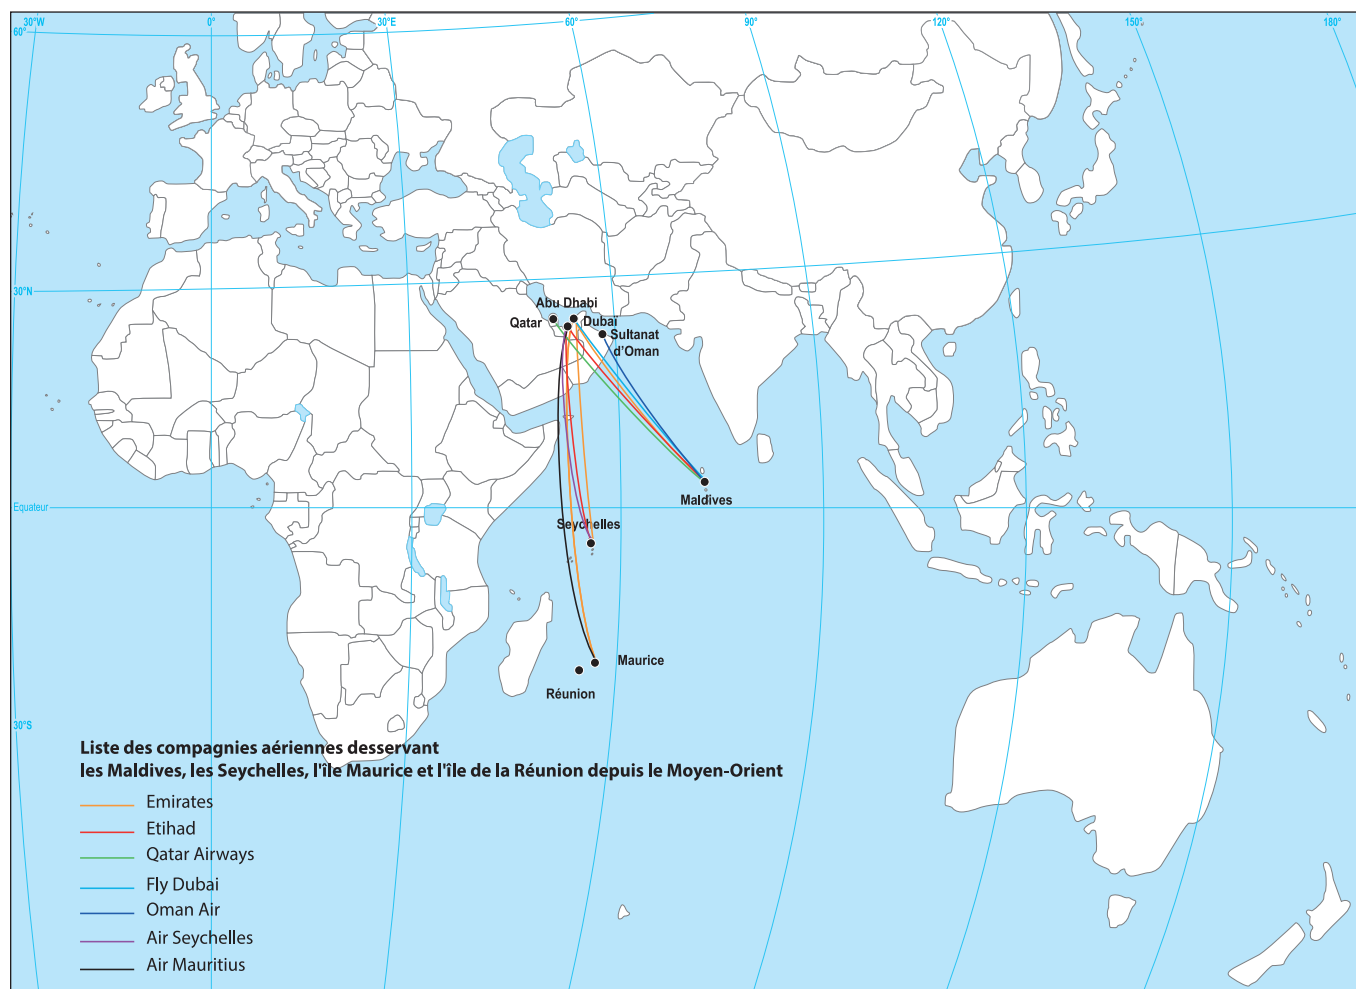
30°W 0° 30°E 60° 90° 120° 150° 180°

60°

30°N

Equateur

30°S

Abu Dhabi
Qatar
Dubai
Sultanat d'Oman
Maldives
Seychelles
Maurice
Réunion

Liste des compagnies aériennes desservant les Maldives, les Seychelles, l'île Maurice et l'île de la Réunion depuis le Moyen-Orient

Emirates
Etihad
Qatar Airways
Fly Dubai
Oman Air
Air Seychelles
Air Mauritius